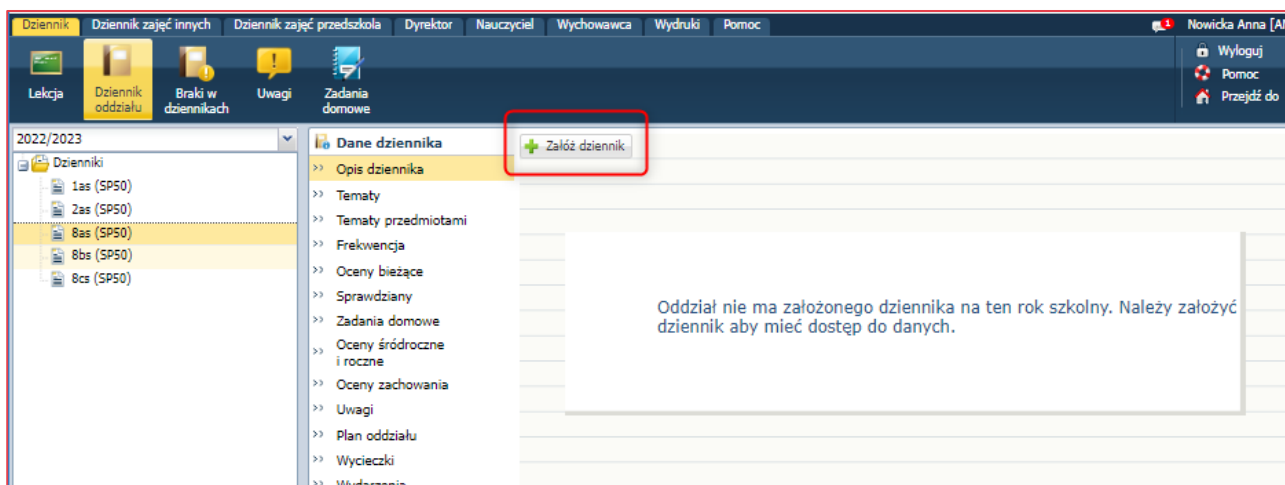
Dziennik | Dziennik zajęć innych | Dziennik zajęć przedszkola | Dyrektor | Nauczyciel | Wychowawca | Wydruki | Pomoc

1 Nowicka Anna [A

Lekcja | Dziennik oddziału | Braki w dziennikach | Uwagi | Zadania domowe

Wyloguj
Pomoc
Przejdź do

2022/2023

Dzienniki
1as (SP50)
2as (SP50)
8as (SP50)
8bs (SP50)
8cs (SP50)

Dane dziennika
Opis dziennika
Tematy
Tematy przedmiotami
Frekwencja
Oceny bieżące
Sprawdziany
Zadania domowe
Oceny śródroczne i roczne
Oceny zachowania
Uwagi
Plan oddziału
Wycieczki
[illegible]

Załóż dziennik

Oddział nie ma założonego dziennika na ten rok szkolny. Należy założyć dziennik aby mieć dostęp do danych.